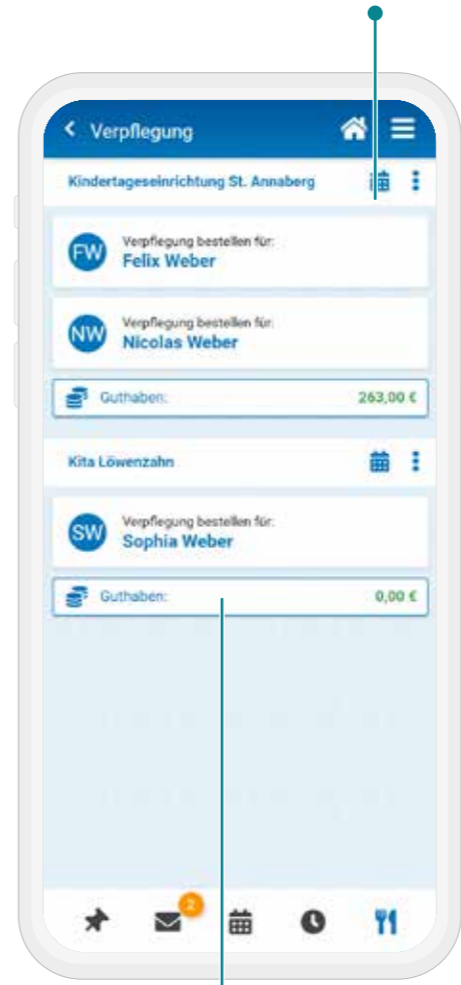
< Verpflegung

Kindertageseinrichtung St. Annaberg

FW Verpflegung bestellen für:
Felix Weber

NW Verpflegung bestellen für:
Nicolas Weber

Guthaben: 263,00 €

Kita Löwenzahn

SW Verpflegung bestellen für:
Sophia Weber

Guthaben: 0,00 €

2